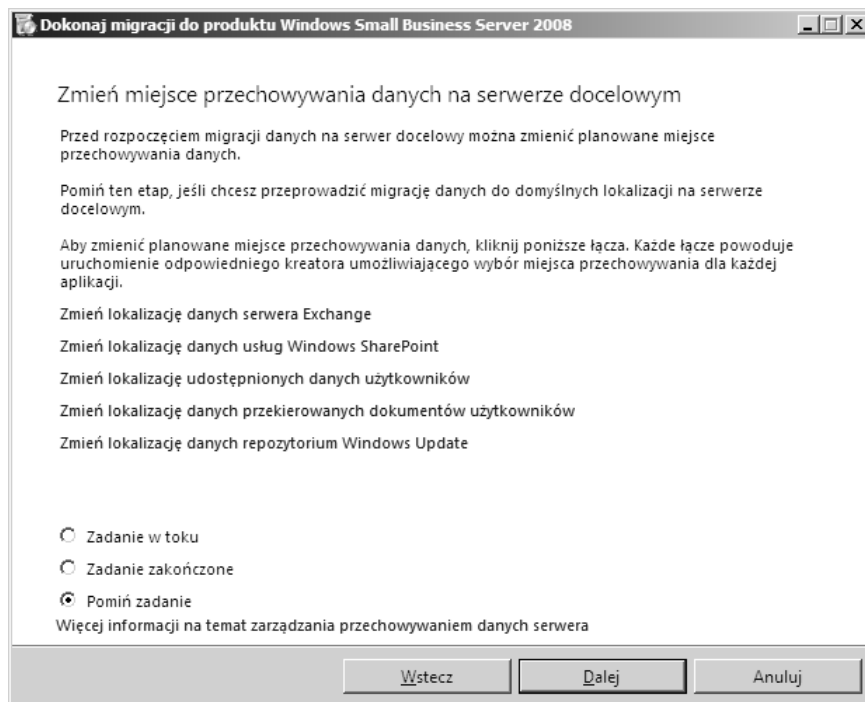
Dokonaj migracji do produktu Windows Small Business Server 2008

Zmień miejsce przechowywania danych na serwerze docelowym

Przed rozpoczęciem migracji danych na serwer docelowy można zmienić planowane miejsce przechowywania danych.

Pomiń ten etap, jeśli chcesz przeprowadzić migrację danych do domyślnych lokalizacji na serwerze docelowym.

Aby zmienić planowane miejsce przechowywania danych, kliknij poniższe łącza. Każde łącze powoduje uruchomienie odpowiedniego kreatora umożliwiającego wybór miejsca przechowywania dla każdej aplikacji.

Zmień lokalizację danych serwera Exchange

Zmień lokalizację danych usług Windows SharePoint

Zmień lokalizację udostępnionych danych użytkowników

Zmień lokalizację danych przekierowanych dokumentów użytkowników

Zmień lokalizację danych repozytorium Windows Update

Zadanie w toku

Zadanie zakończone

Pomiń zadanie

Więcej informacji na temat zarządzania przechowywaniem danych serwera

Wstecz

Dalej

Anuluj